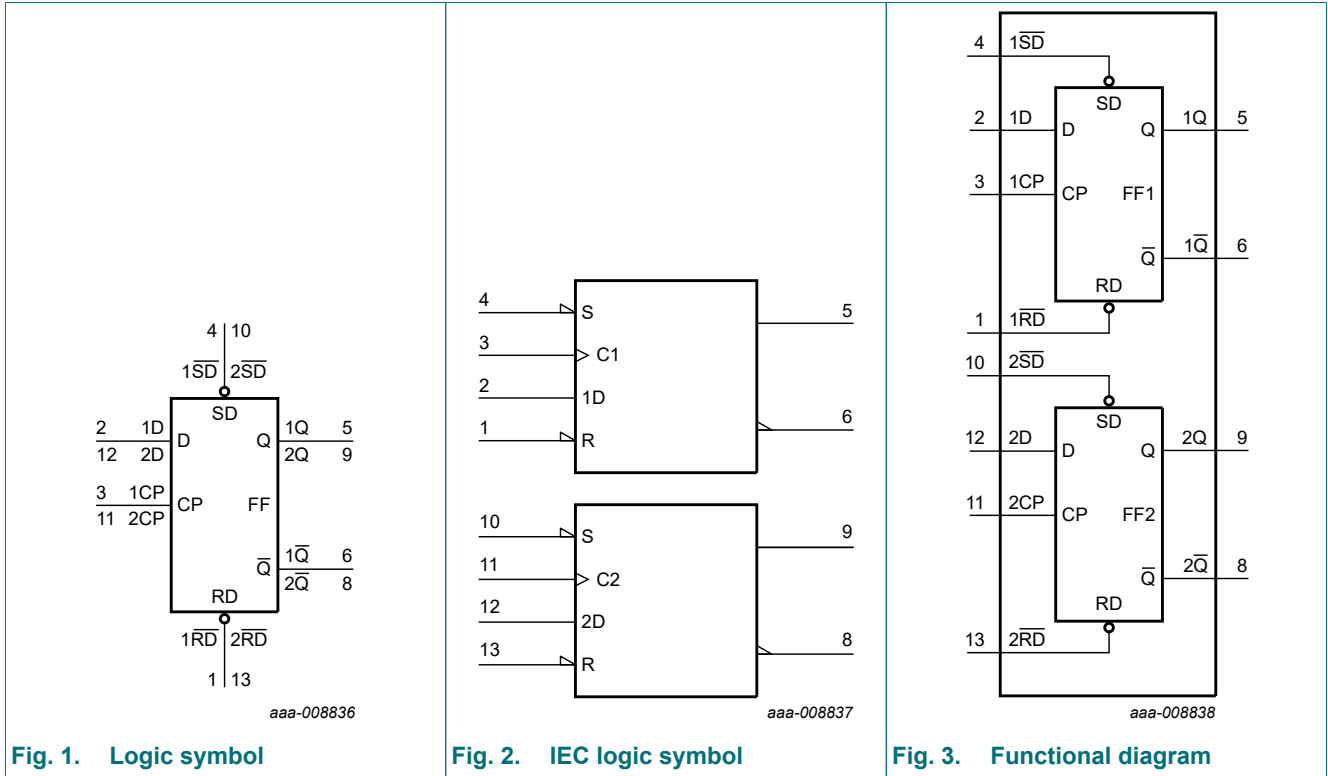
4 10

$1\overline{SD}$ $2\overline{SD}$

SD

2 1D D

12 2D

Q 1Q 5

2Q 9

3 1CP CP

11 2CP

FF

$\overline{Q}$ $1\overline{Q}$ 6

$2\overline{Q}$ 8

RD

$1\overline{RD}$ $2\overline{RD}$

1 13

aaa-008836

Fig. 1. Logic symbol

4 S

3 C1

2 1D

1 R

5

6

10 S

11 C2

12 2D

13 R

9

8

aaa-008837

Fig. 2. IEC logic symbol

4 $1\overline{SD}$

SD

2 1D D

Q 1Q 5

3 1CP CP

FF1

$\overline{Q}$ $1\overline{Q}$ 6

RD

1 $1\overline{RD}$

10 $2\overline{SD}$

SD

12 2D D

Q 2Q 9

11 2CP CP

FF2

$\overline{Q}$ $2\overline{Q}$ 8

RD

13 $2\overline{RD}$

aaa-008838

Fig. 3. Functional diagram